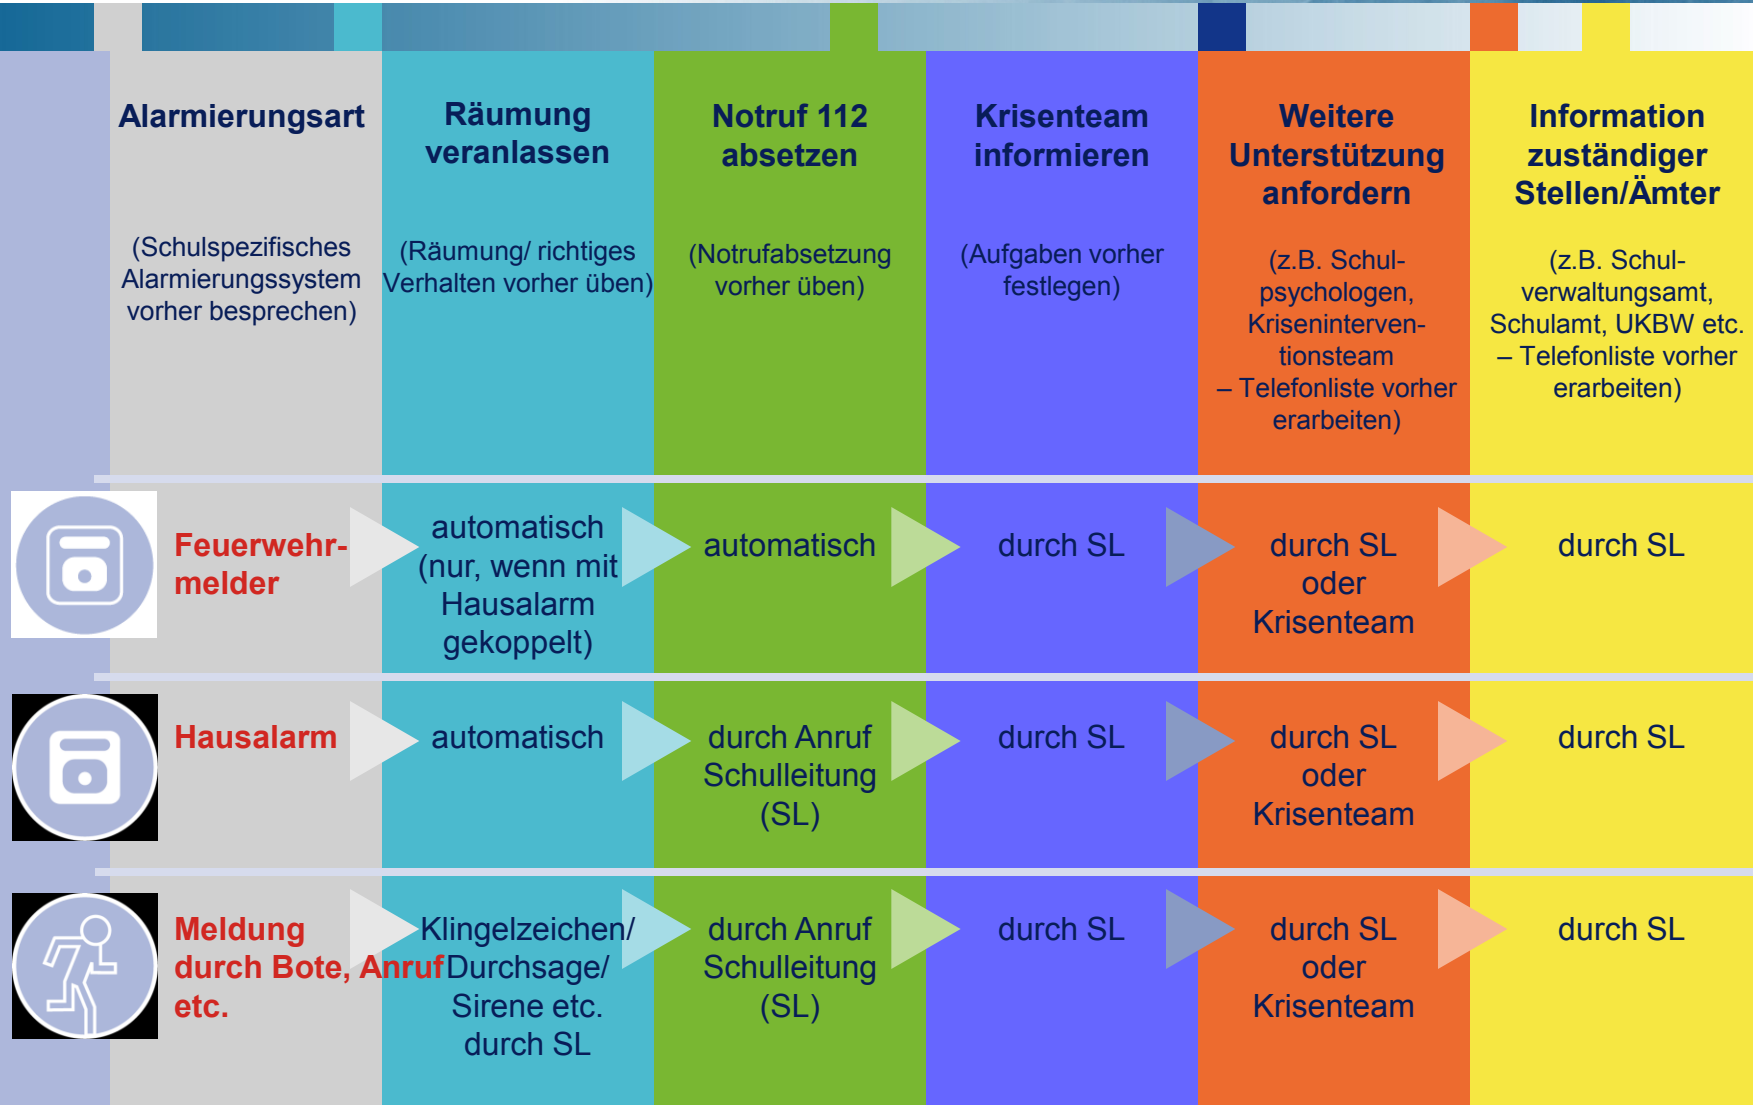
| Alarmierungsart (Schulspezifisches Alarmierungssystem vorher besprechen) | Räumung veranlassen (Räumung/ richtiges Verhalten vorher üben) | Notruf 112 absetzen (Notrufabsetzung vorher üben) | Krisenteam informieren (Aufgaben vorher festlegen) | Weitere Unterstützung anfordern (z.B. Schulpsychologen, Kriseninterventionsteam – Telefonliste vorher erarbeiten) | Information zuständiger Stellen/Ämter (z.B. Schulverwaltungsamt, Schulamt, UKBW etc. – Telefonliste vorher erarbeiten) |
|---|---|---|---|---|---|
| Feuerwehrmelder | automatisch (nur, wenn mit Hausalarm gekoppelt) | automatisch | durch SL | durch SL oder Krisenteam | durch SL |
| Hausalarm | automatisch | durch Anruf Schulleitung (SL) | durch SL | durch SL oder Krisenteam | durch SL |
| Meldung durch Bote, Anruf etc. | Klingelzeichen/ Durchsage/ Sirene etc. durch SL | durch Anruf Schulleitung (SL) | durch SL | durch SL oder Krisenteam | durch SL |